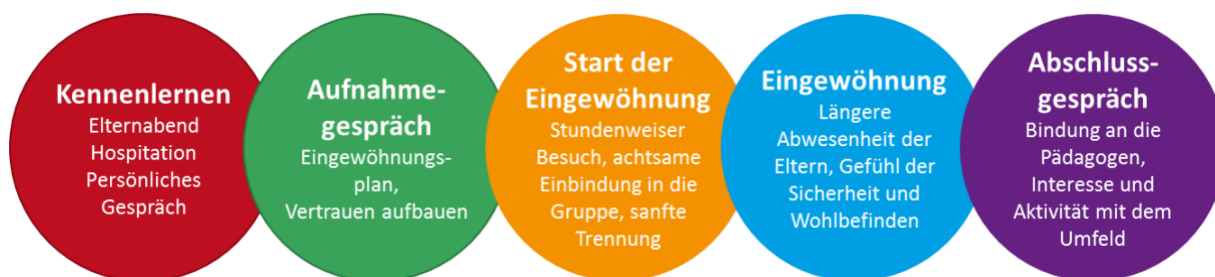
Kennenlernen
Elternabend
Hospitation
Persönliches
Gespräch

Aufnahmegespräch
Eingewöhnungsplan,
Vertrauen aufbauen

Start der
Eingewöhnung
Stundenweiser
Besuch, achtsame
Einbindung in die
Gruppe, sanfte
Trennung

Eingewöhnung
Längere
Abwesenheit der
Eltern, Gefühl der
Sicherheit und
Wohlbefinden

Abschlussgespräch
Bindung an die
Pädagogen,
Interesse und
Aktivität mit dem
Umfeld